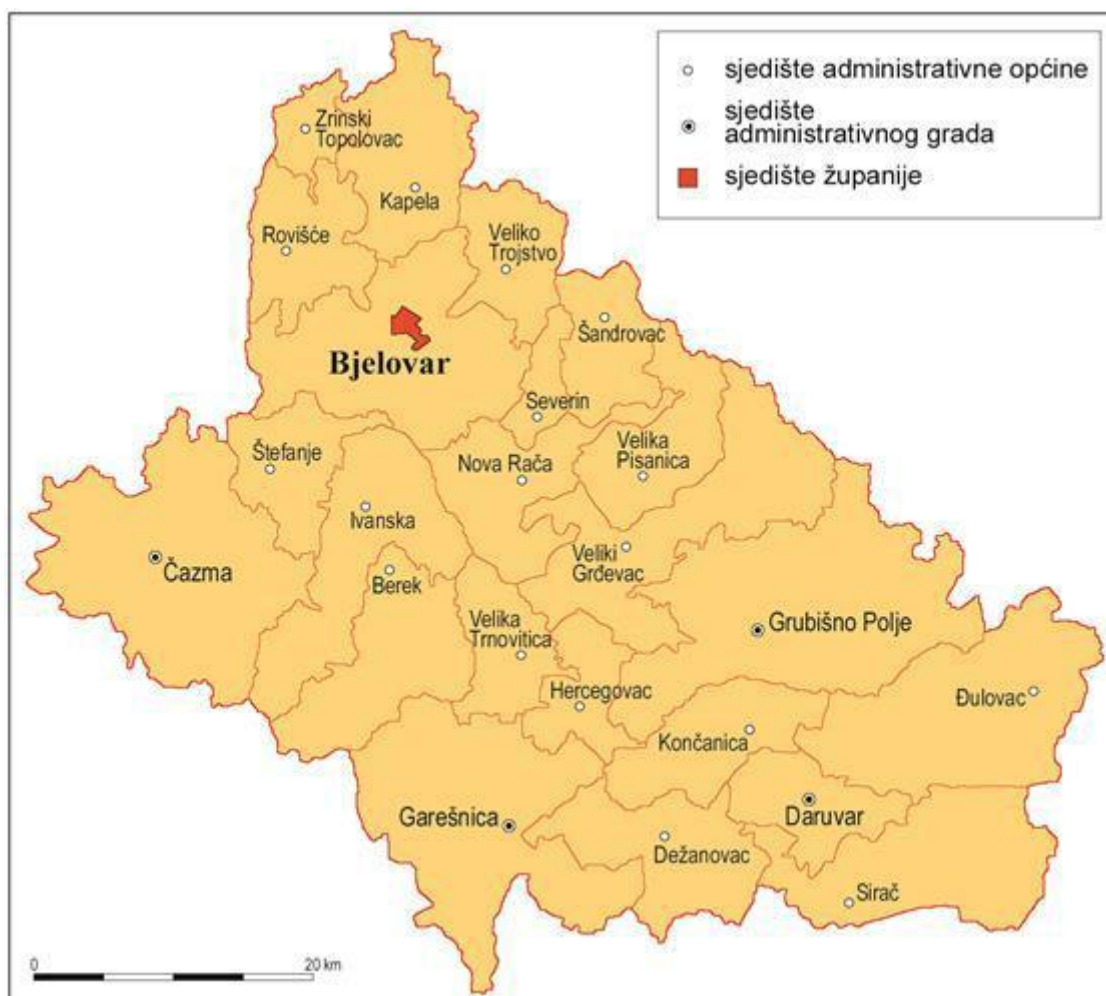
sjedište administrativne općine
sjedište administrativnog grada
sjedište županije

Zrinski Topolovac
Kapela
Rovišće
Veliko Trojstvo
Šandrovac
Bjelovar
Severin
Štefanje
Nova Rača
Velika Pisanica
Ivanska
Čazma
Veliki Grđevac
Berek
Velika Trnovitica
Grubišno Polje
Hercegovac
Đulovac
Končanica
Garešnica
Daruvar
Dežanovac
Sirač

0
20 km